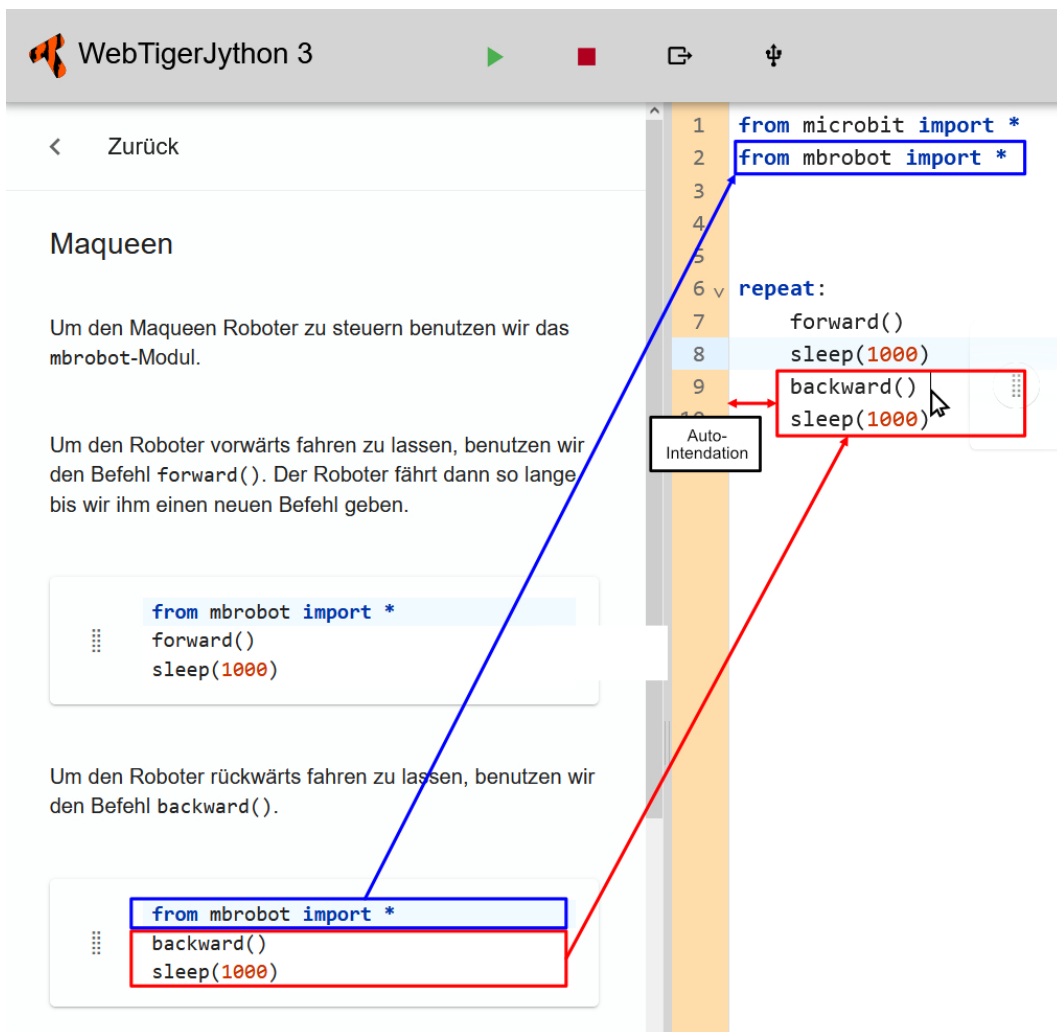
WebTigerJython 3

Zurück

Maqueen

Um den Maqueen Roboter zu steuern benutzen wir das mbrobot-Modul.

Um den Roboter vorwärts fahren zu lassen, benutzen wir den Befehl forward(). Der Roboter fährt dann so lange bis wir ihm einen neuen Befehl geben.

```
from mbrobot import *
forward()
sleep(1000)
```

Um den Roboter rückwärts fahren zu lassen, benutzen wir den Befehl backward().

```
from mbrobot import *
backward()
sleep(1000)
```

```
1 from microbit import *
2 from mbrobot import *
3
4
5
6 repeat:
7     forward()
8     sleep(1000)
9     backward()
10    sleep(1000)
```

Auto-Intendation